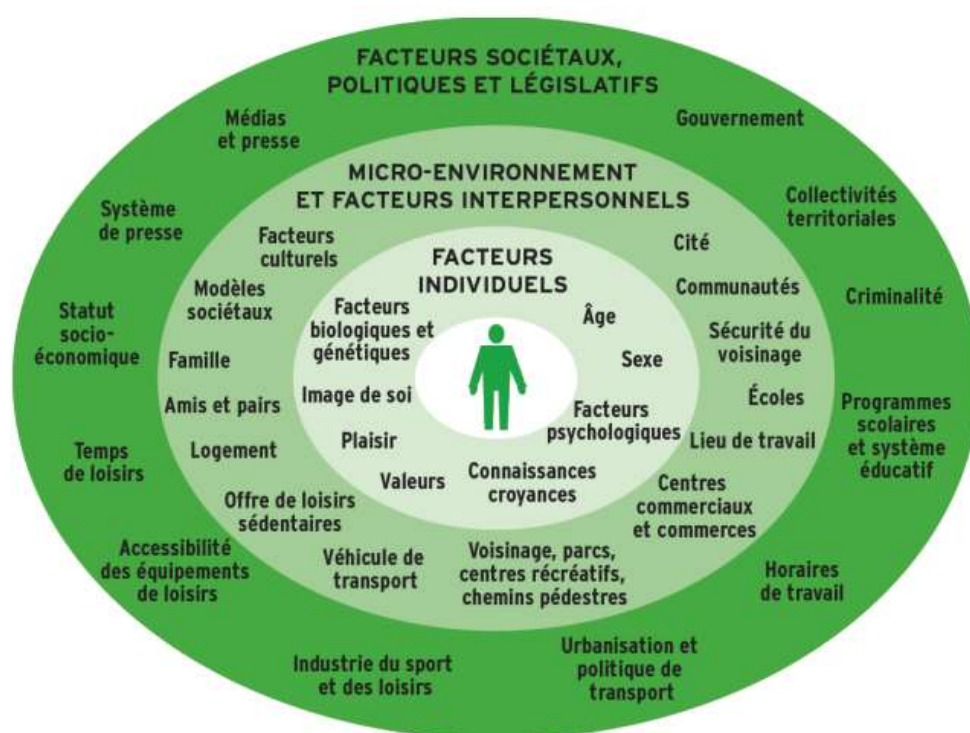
FACTEURS SOCIÉTAUX, POLITIQUES ET LÉGISLATIFS

Médias et presse

Gouvernement

Système de presse

Collectivités territoriales

Statut socio-économique

Criminalité

Temps de loisirs

Programmes scolaires et système éducatif

Accessibilité des équipements de loisirs

Horaires de travail

Industrie du sport et des loisirs

Urbanisation et politique de transport

MICRO-ENVIRONNEMENT ET FACTEURS INTERPERSONNELS

Facteurs culturels

Cité

Modèles sociétaux

Communautés

Famille

Sécurité du voisinage

Amis et pairs

Écoles

Logement

Lieu de travail

Offre de loisirs sédentaires

Centres commerciaux et commerces

Véhicule de transport

Voisinage, parcs, centres récréatifs, chemins pédestres

FACTEURS INDIVIDUELS

Facteurs biologiques et génétiques

Âge

Sexe

Image de soi

Facteurs psychologiques

Plaisir

Valeurs

Connaissances croyances